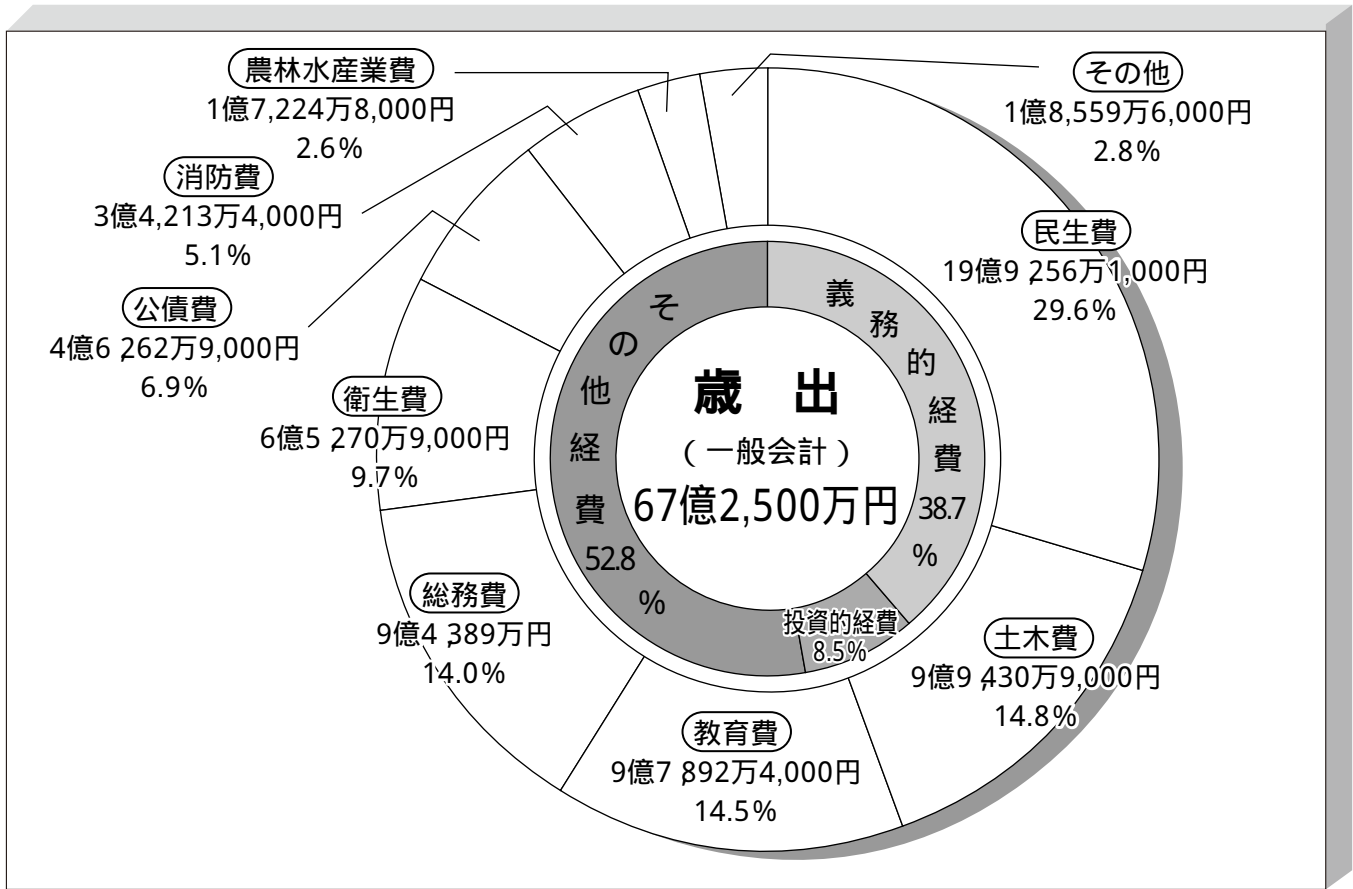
農林水産業費
1億7,224万8,000円
2.6%

消防費
3億4,213万4,000円
5.1%

公債費
4億6,262万9,000円
6.9%

衛生費
6億5,270万9,000円
9.7%

総務費
9億4,389万円
14.0%

その他
1億8,559万6,000円
2.8%

民生費
19億9,256万1,000円
29.6%

土木費
9億9,430万9,000円
14.8%

教育費
9億7,892万4,000円
14.5%

歳　出
（一般会計）
67億2,500万円

義務的経費 38.7%

その他経費 52.8%

投資的経費 8.5%